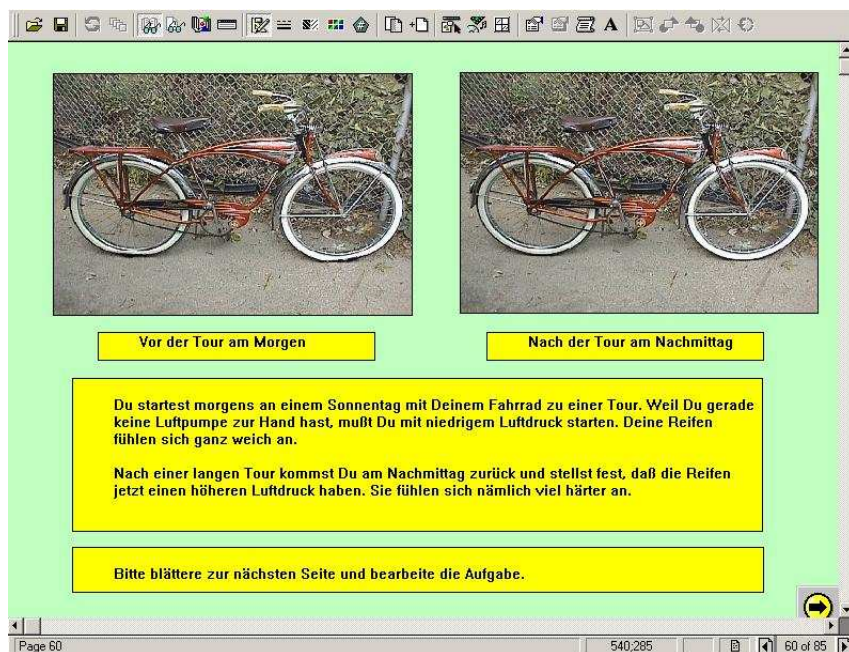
Vor der Tour am Morgen

Nach der Tour am Nachmittag

Du startest morgens an einem Sonnentag mit Deinem Fahrrad zu einer Tour. Weil Du gerade keine Luftpumpe zur Hand hast, mußt Du mit niedrigem Luftdruck starten. Deine Reifen fühlen sich ganz weich an.

Nach einer langen Tour kommst Du am Nachmittag zurück und stellst fest, daß die Reifen jetzt einen höheren Luftdruck haben. Sie fühlen sich nämlich viel härter an.

Bitte blättere zur nächsten Seite und bearbeite die Aufgabe.

Page 60

540;285

60 of 85